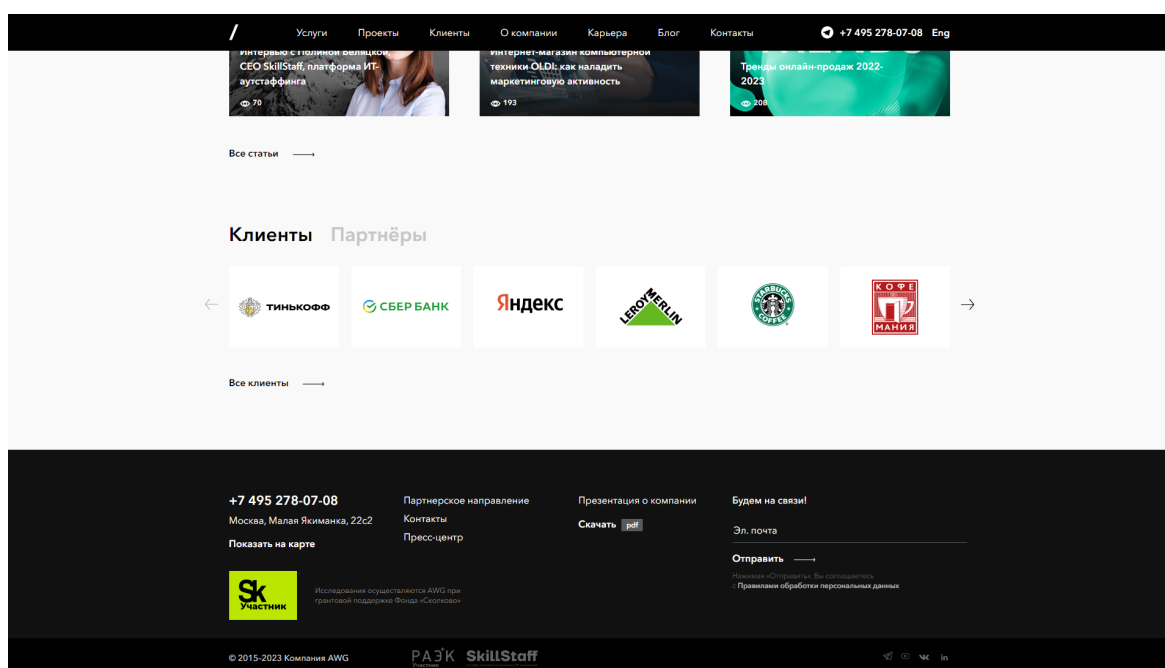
/ Услуги Проекты Клиенты О компании Карьера Блог Контакты +7 495 278-07-08 Eng

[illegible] Интервью с Полиной Беляцкой, CEO SkillStaff, платформа ИТ-аутстаффинга
70

Интернет-магазин компьютерной техники OLDI: как наладить маркетинговую активность
193

Тренды онлайн-продаж 2022-2023
208

Все статьи

Клиенты Партнёры

ТИНЬКОФФ
СБЕР БАНК
Яндекс
LEROY MERLIN
STARBUCKS COFFEE
КОФЕ МАНИЯ

Все клиенты

+7 495 278-07-08
Москва, Малая Якиманка, 22с2
Показать на карте

Партнерское направление
Контакты
Пресс-центр

Презентация о компании
Скачать pdf

Будем на связи!
Эл. почта
Отправить
Нажимая «Отправить», Вы соглашаетесь с Правилами обработки персональных данных

Sk Участник
Исследования осуществляются AWG при грантовой поддержке Фонда «Сколково»

© 2015-2023 Компания AWG
РАЭК Участник
SkillStaff